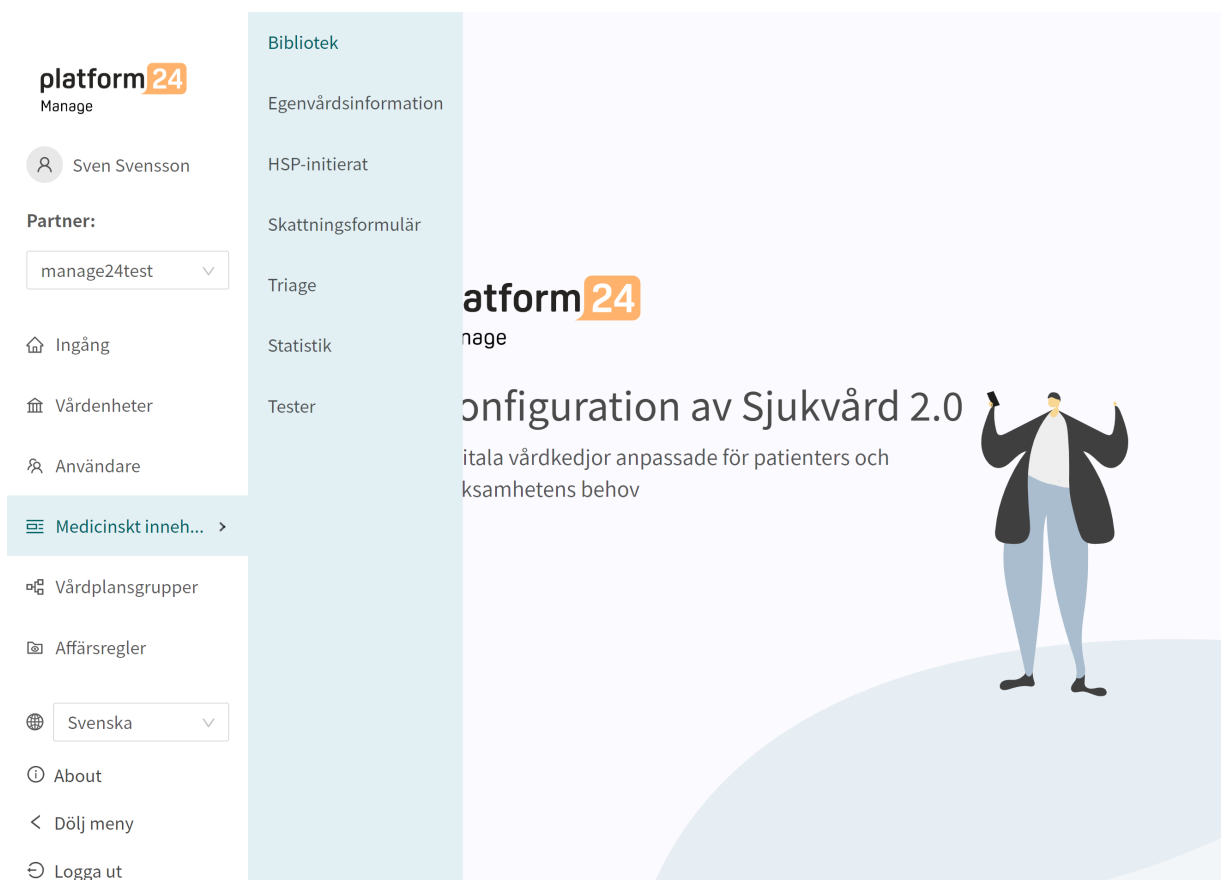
platform24
Manage

Sven Svensson

Partner:

manage24test

Ingång

Vårdenheter

Användare

Medicinskt inneh... >

Vårdplansgrupper

Affärsregler

Svenska

About

Dölj meny

Logga ut

Bibliotek

Egenvårdsinformation

HSP-initierat

Skattningsformulär

Triage

Statistik

Tester

atform24
nage

onfiguration av Sjukvård 2.0

itala vårdkedjor anpassade för patienters och ksamhetens behov